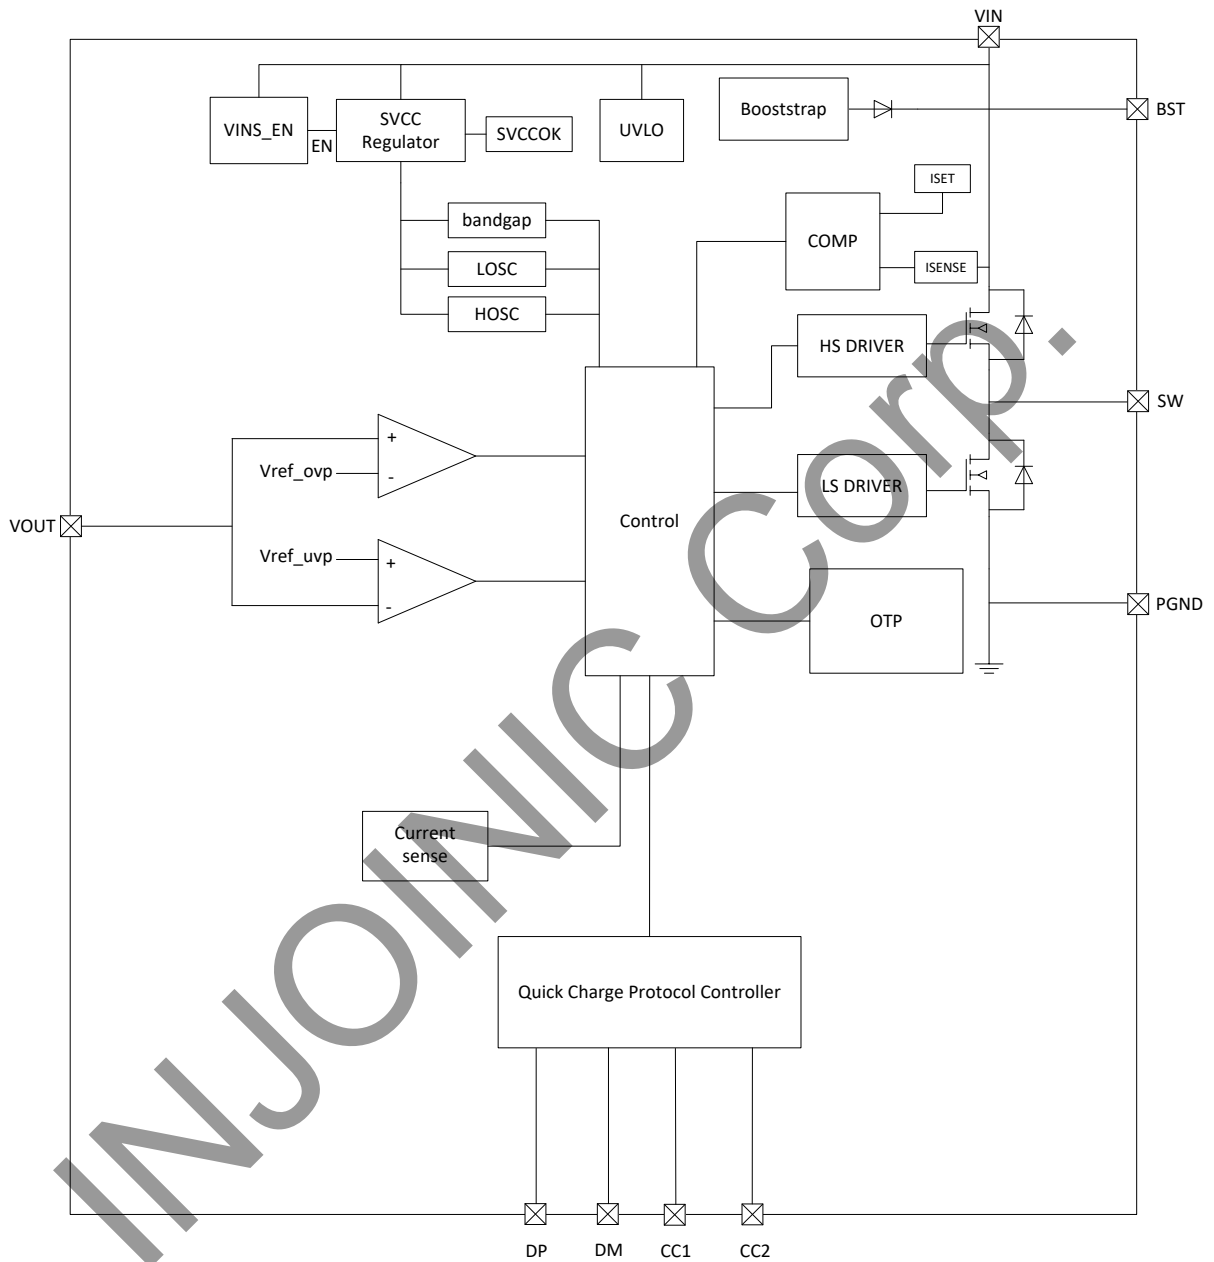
VIN

VINS_EN

EN

SVCC Regulator

SVCCOK

UVLO

Booststrap

BST

ISET

bandgap

COMP

LOSC

ISENSE

HOSC

HS DRIVER

SW

+

Vref_ovp

-

LS DRIVER

VOUT

Control

Vref_uvp

+

-

OTP

PGND

Current sense

Quick Charge Protocol Controller

DP

DM

CC1

CC2

INJOINIC Corp.